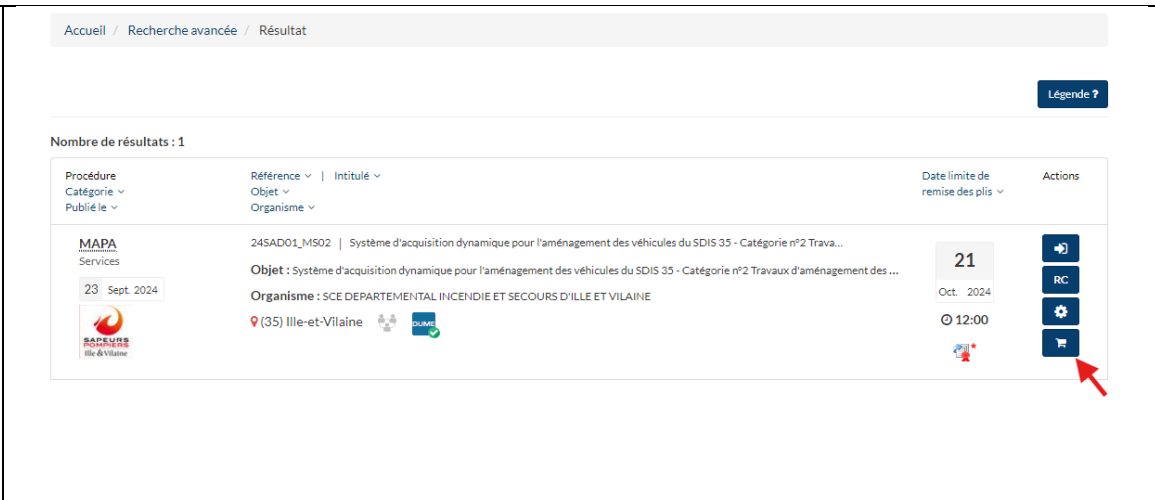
Accueil / Recherche avancée / Résultat

Légende ?

Nombre de résultats : 1

| Procédure Catégorie Publié le | Référence \| Intitulé Objet Organisme | Date limite de remise des plis | Actions |
|---|---|---|---|
| MAPA Services 23 Sept. 2024 SAPEURS POMPIERS Ille&Vilaine | 24SAD01_MS02 \| Système d'acquisition dynamique pour l'aménagement des véhicules du SDIS 35 - Catégorie n°2 Trava... **Objet :** Système d'acquisition dynamique pour l'aménagement des véhicules du SDIS 35 - Catégorie n°2 Travaux d'aménagement des ... **Organisme :** SCE DEPARTEMENTAL INCENDIE ET SECOURS D'ILLE ET VILAINE (35) Ille-et-Vilaine DUME | 21 Oct. 2024 12:00 | RC |